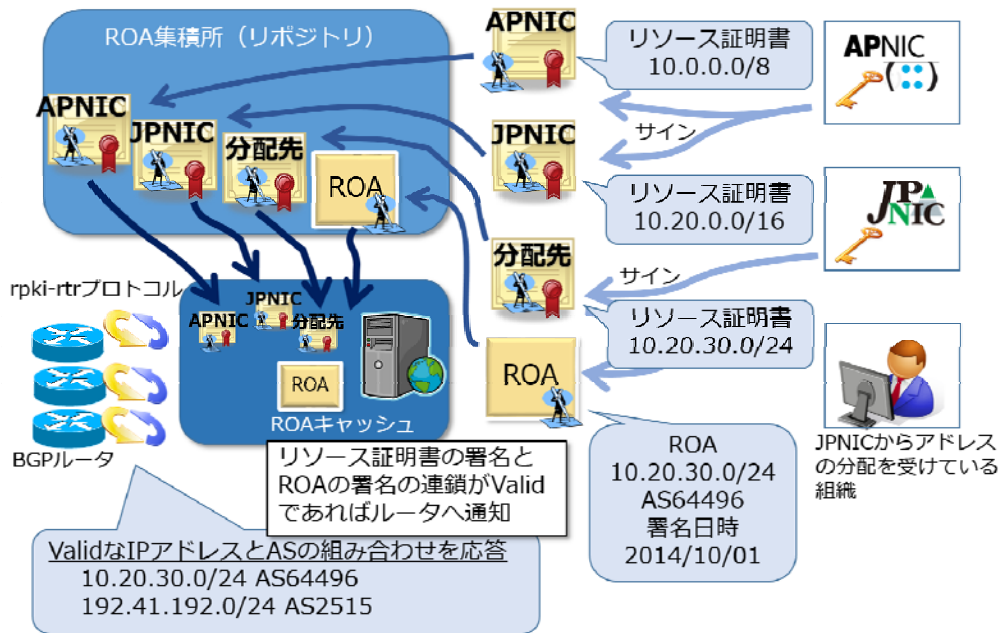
ROA集積所（リポジトリ）

APNIC

JPNIC

分配先

ROA

APNIC

リソース証明書
10.0.0.0/8

APNIC

サイン

JPNIC

リソース証明書
10.20.0.0/16

JPNIC

分配先

サイン

rpki-rtrプロトコル

JPNIC
APNIC
分配先

ROA

ROAキャッシュ

リソース証明書
10.20.30.0/24

ROA

BGPルータ

JPNICからアドレスの分配を受けている組織

リソース証明書の署名とROAの署名の連鎖がValidであればルータへ通知

ROA
10.20.30.0/24
AS64496
署名日時
2014/10/01

ValidなIPアドレスとASの組み合わせを応答
10.20.30.0/24 AS64496
192.41.192.0/24 AS2515